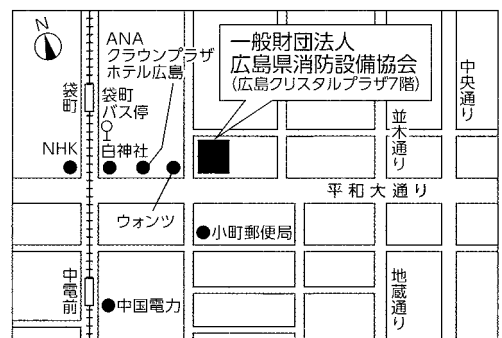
N

ANA
クラウンプラザ
ホテル広島

一般財団法人
広島県消防設備協会
(広島クリスタルプラザ7階)

中央通り

袋町

袋町
バス停

並木通り

NHK

白神社

平和大通り

ウォンツ

小町郵便局

中電前

中国電力

地蔵通り